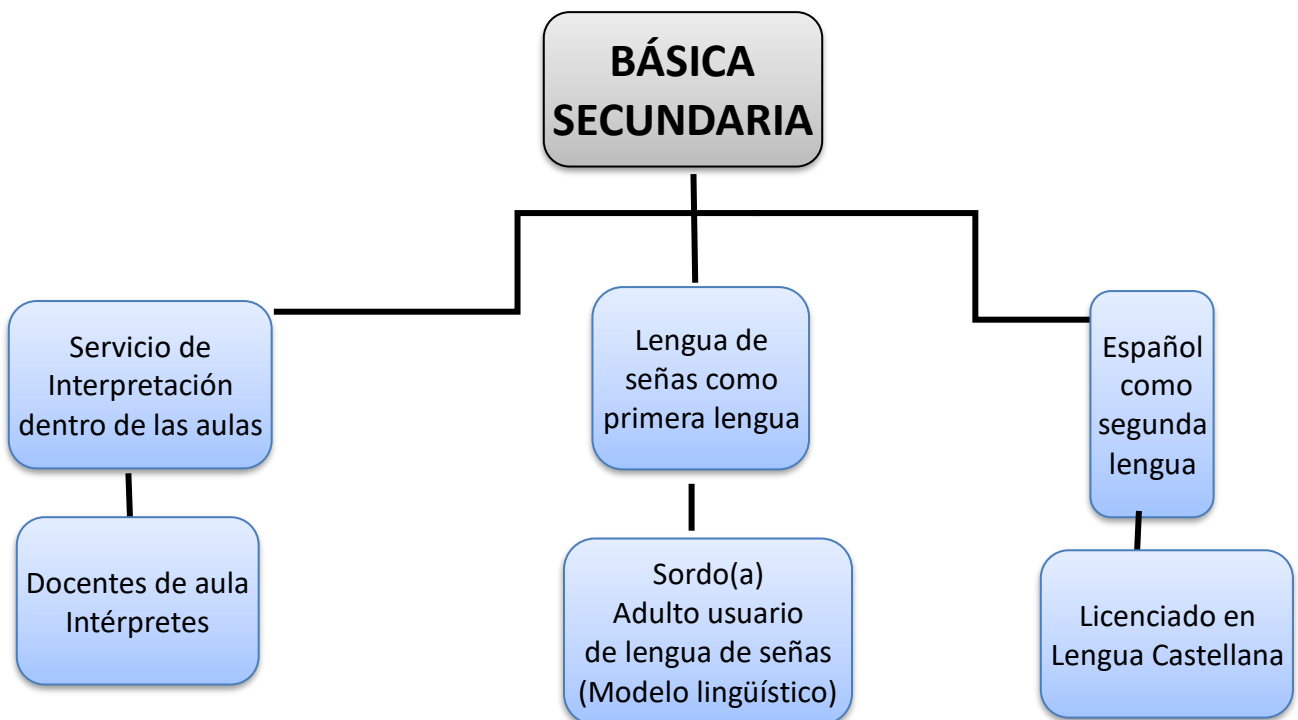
BÁSICA SECUNDARIA

Servicio de Interpretación dentro de las aulas

Docentes de aula Intérpretes

Lengua de señas como primera lengua

Sordo(a) Adulto usuario de lengua de señas (Modelo lingüístico)

Español como segunda lengua

Licenciado en Lengua Castellana